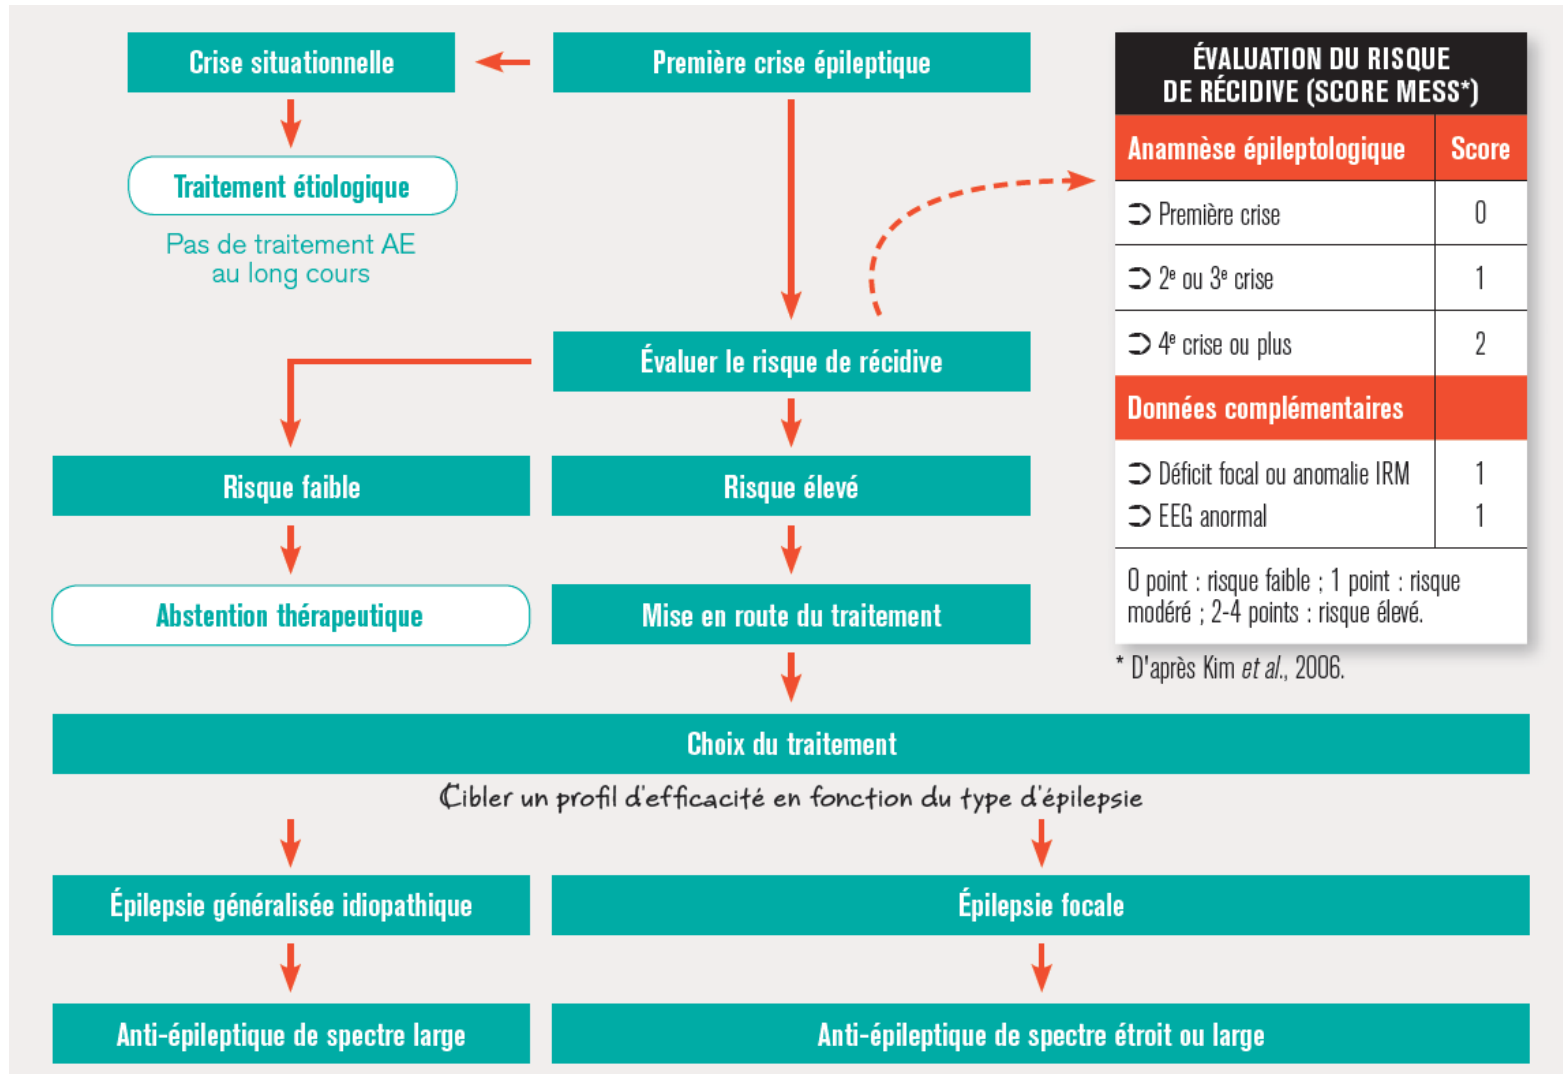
Crise situationnelle

Première crise épileptique

Traitement étiologique

Pas de traitement AE au long cours

Évaluer le risque de récidive

Risque faible

Risque élevé

Abstention thérapeutique

Mise en route du traitement

ÉVALUATION DU RISQUE DE RÉCIDIVE (SCORE MESS*)

| Anamnèse épileptologique | Score |
|---|---|
| Première crise | 0 |
| $2^e$ ou $3^e$ crise | 1 |
| $4^e$ crise ou plus | 2 |
| Données complémentaires | |
| Déficit focal ou anomalie IRM | 1 |
| EEG anormal | 1 |

0 point : risque faible ; 1 point : risque modéré ; 2-4 points : risque élevé.

* D'après Kim et al., 2006.

Choix du traitement

Cibler un profil d'efficacité en fonction du type d'épilepsie

Épilepsie généralisée idiopathique

Épilepsie focale

Anti-épileptique de spectre large

Anti-épileptique de spectre étroit ou large